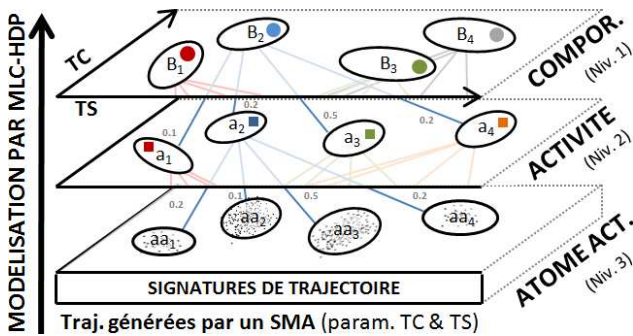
MODELISATION PAR MLC-HDP

TC

TS

$B_1$

$B_2$

$B_3$

$B_4$

COMPOR. (Niv. 1)

$a_1$

$a_2$

$a_3$

$a_4$

0.1

0.2

0.5

0.2

ACTIVITE (Niv. 2)

$aa_1$

$aa_2$

$aa_3$

$aa_4$

0.2

0.1

0.5

0.2

ATOME ACT. (Niv. 3)

SIGNATURES DE TRAJECTOIRE

Traj. générées par un SMA (param. TC & TS)